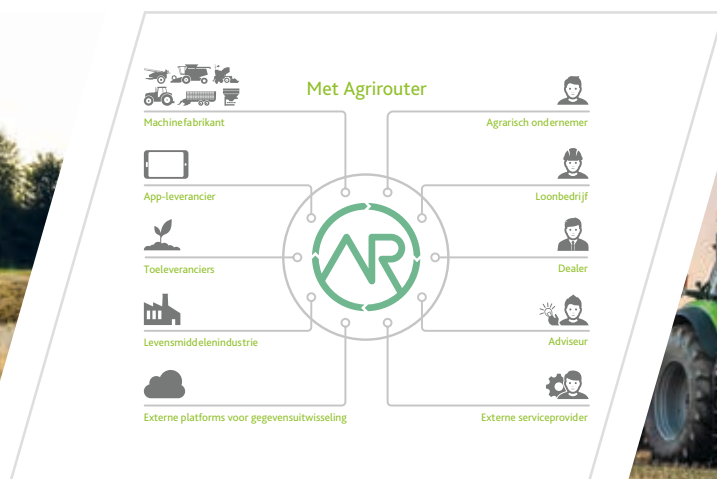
Met Agrirouter

Machinefabrikant

App-leverancier

Toeleveranciers

Levensmiddelenindustrie

Externe platforms voor gegevensuitwisseling

AR

Agrarisch ondernemer

Loonbedrijf

Dealer

Adviseur

Externe serviceprovider